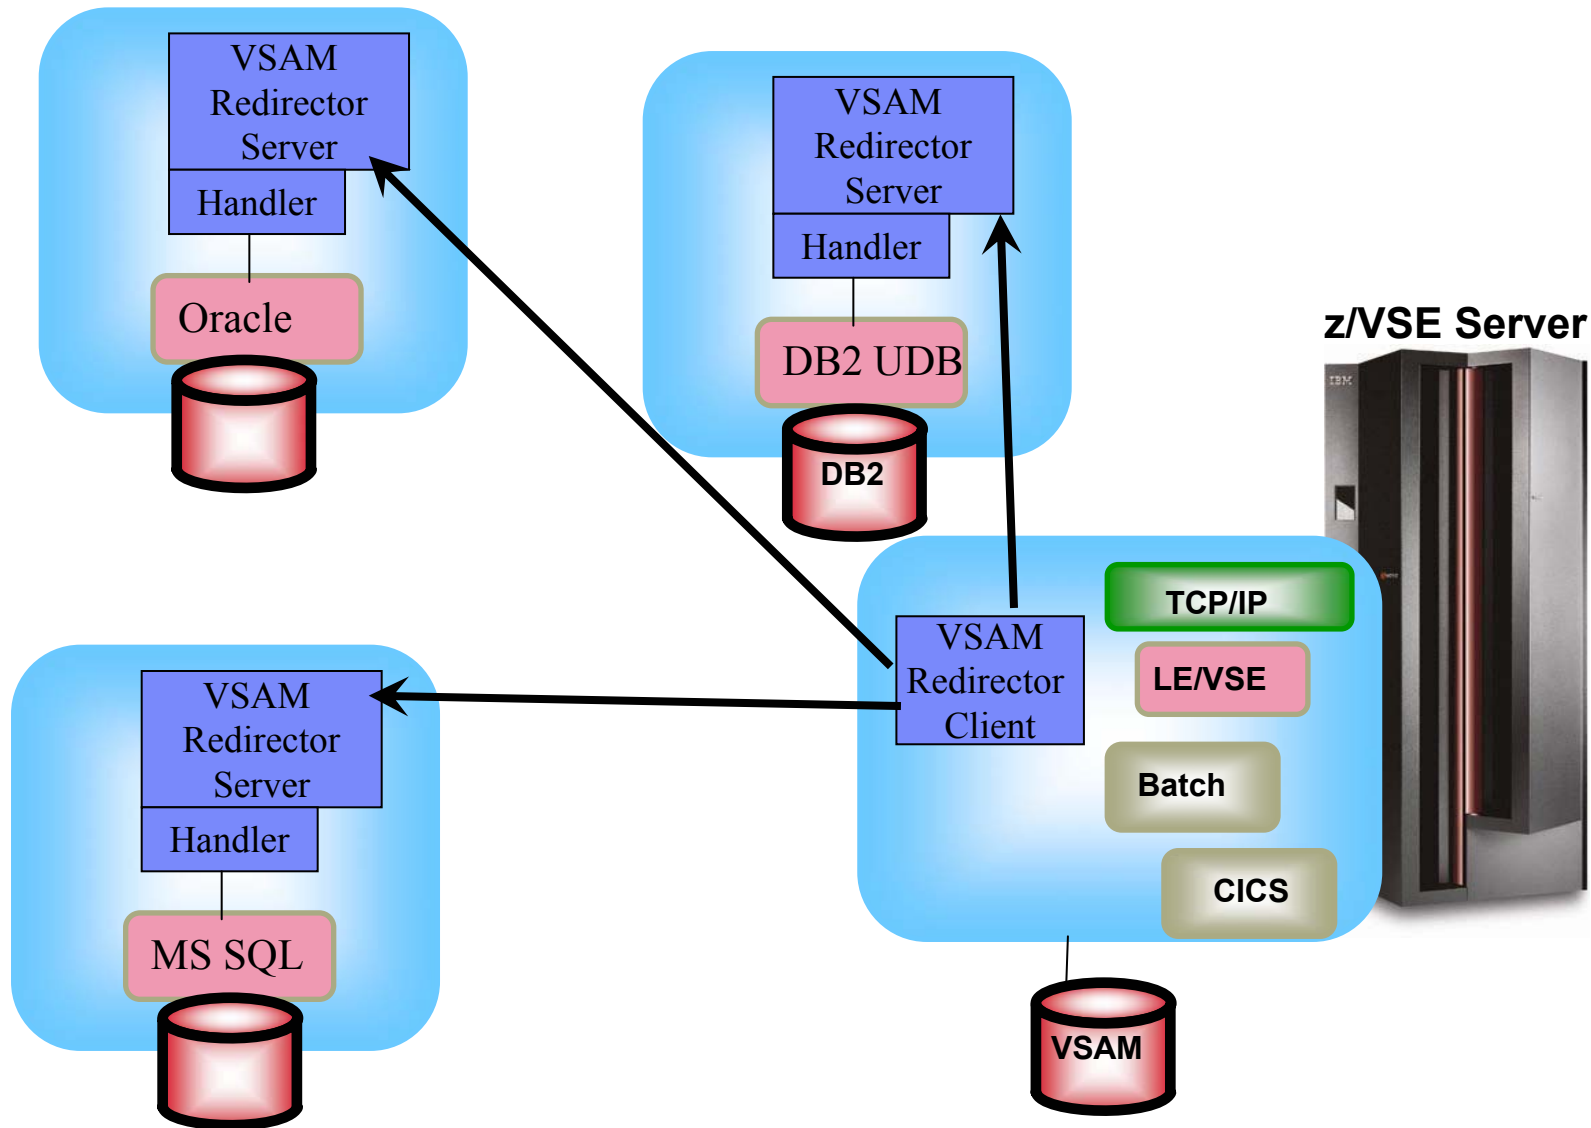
VSAM Redirector Server

Handler

Oracle

VSAM Redirector Server

Handler

DB2 UDB

DB2

z/VSE Server

IBM

TCP/IP

LE/VSE

VSAM Redirector Client

Batch

CICS

VSAM

VSAM Redirector Server

Handler

MS SQL